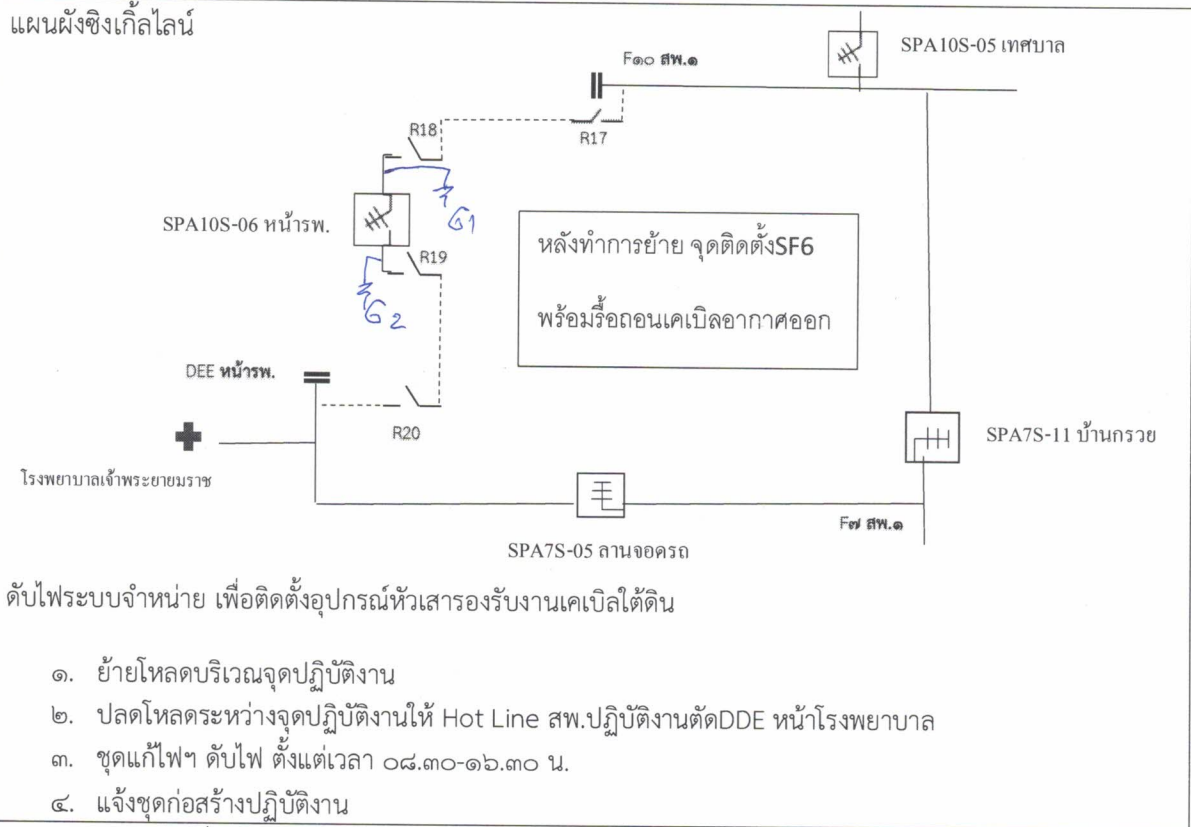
แผนผังซิงเกิ้ลไลน์

F๑๐ สพ.๑

SPA10S-05 เทศบาล

R18

R17

SPA10S-06 หน้ารพ.

G1

R19

G2

หลังทำการย้าย จุดติดตั้งSF6

พร้อมรื้อถอนเคเบิลอากาศออก

DEE หน้ารพ.

R20

SPA7S-11 บ้านกรวย

โรงพยาบาลเจ้าพระยายมราช

F๗ สพ.๑

SPA7S-05 ลานจอดรถ

ดับไฟระบบจำหน่าย เพื่อติดตั้งอุปกรณ์หัวเสารองรับงานเคเบิลใต้ดิน

๑. ย้ายโหลดบริเวณจุดปฏิบัติงาน

๒. ปลดโหลดระหว่างจุดปฏิบัติงานให้ Hot Line สพ.ปฏิบัติงานตัดDDE หน้าโรงพยาบาล

๓. ชุดแก้ไฟฯ ดับไฟ ตั้งแต่เวลา ๐๘.๓๐-๑๖.๓๐ น.

๔. แจ้งชุดก่อสร้างปฏิบัติงาน